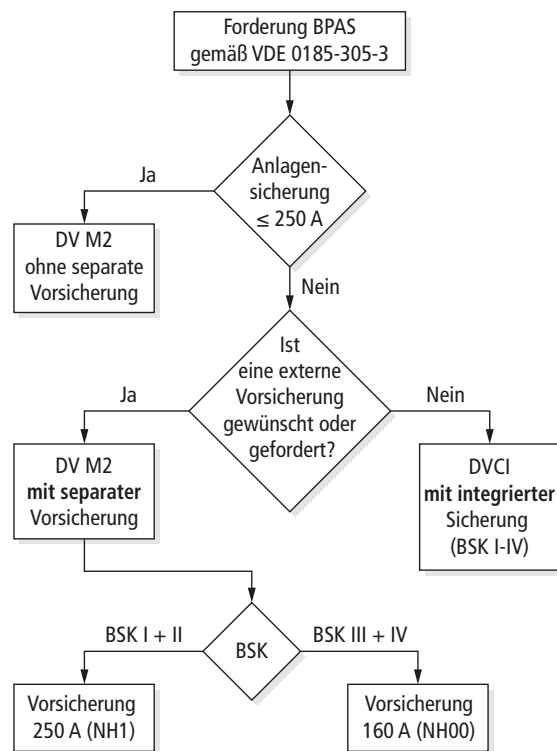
Forderung BPAS gemäß VDE 0185-305-3

Anlagensicherung ≤ 250 A

Ja

DV M2 ohne separate Vorsicherung

Nein

Ist eine externe Vorsicherung gewünscht oder gefordert?

Ja

Nein

DV M2 **mit separater** Vorsicherung

DVCI **mit integrierter** Sicherung (BSK I-IV)

BSK

BSK I + II

BSK III + IV

Vorsicherung 250 A (NH1)

Vorsicherung 160 A (NH00)